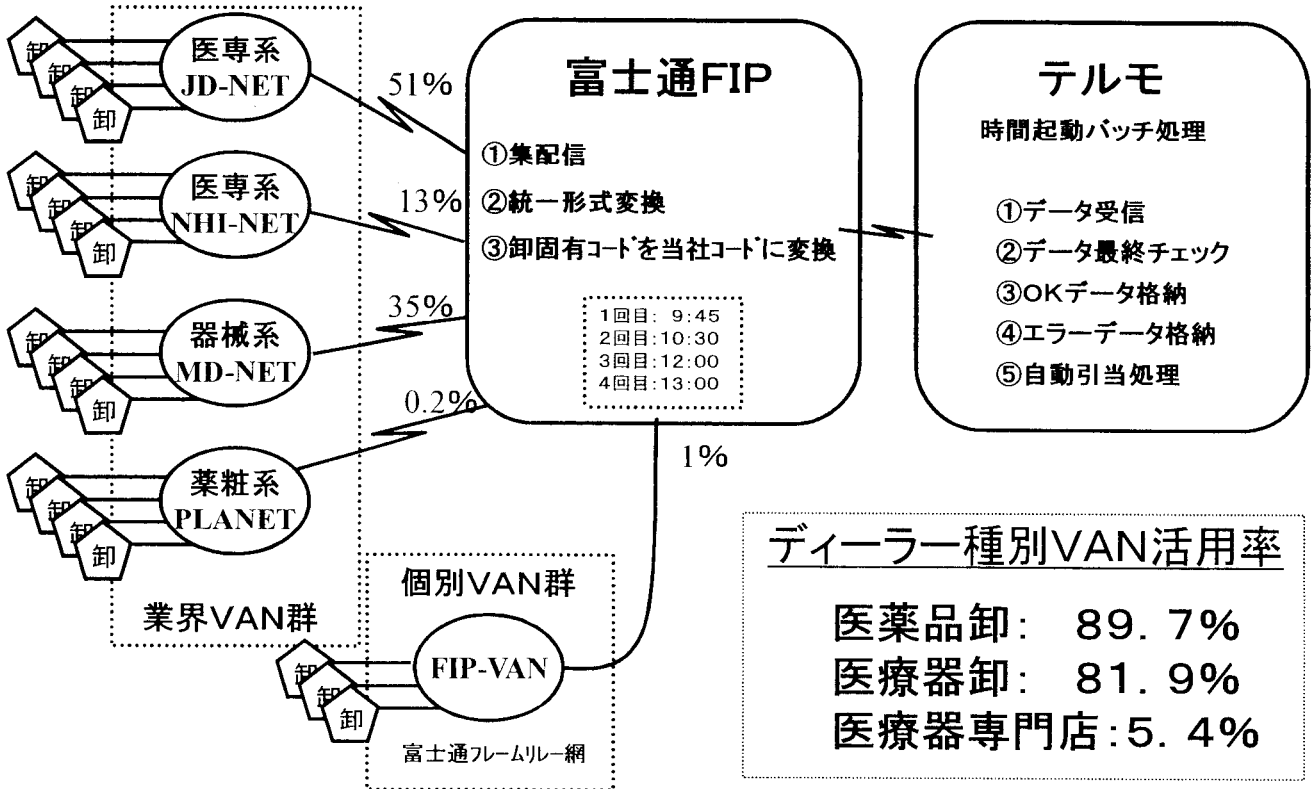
卸 卸 卸 卸
医専系
JD-NET

51%

富士通FIP

①集配信
②統一形式変換
③卸固有ｺｰﾄﾞを当社ｺｰﾄﾞに変換

1回目: 9:45
2回目:10:30
3回目:12:00
4回目:13:00

テルモ
時間起動バッチ処理

①データ受信
②データ最終チェック
③OKデータ格納
④エラーデータ格納
⑤自動引当処理

卸 卸 卸 卸
医専系
NHI-NET

13%

卸 卸 卸 卸
器械系
MD-NET

35%

0.2%

卸 卸 卸 卸
薬粧系
PLANET

1%

業界VAN群

個別VAN群

卸 卸 卸
FIP-VAN

富士通ﾌﾚｰﾑﾘﾚｰ網

ディーラー種別VAN活用率

医薬品卸: 89.7%
医療器卸: 81.9%
医療器専門店:5.4%